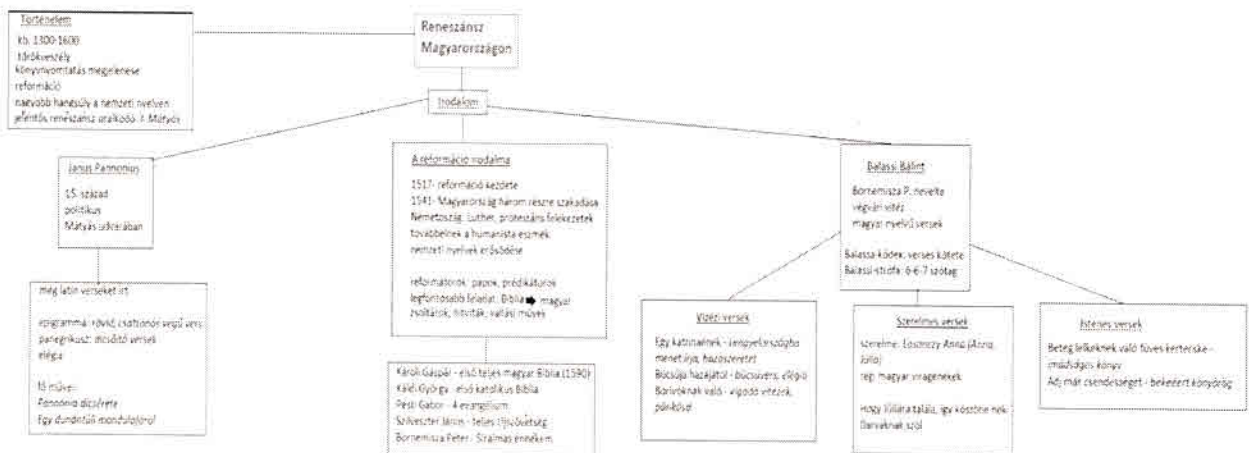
Történelem
kb. 1300-1600
törökveszély
könyvnyomtatás megjelenése
reformáció
nagyobb hangsúly a nemzeti nyelven
jelentős reneszánsz uralkodó: I. Mátyás

Reneszánsz Magyarországon

Irodalom

Janus Pannonius
15. század
politikus
Mátyás udvarában

még latin verseket írt
epigramma: rövid, csattanós végű vers
panegirikusz: dicsőítő versek
elégia
fő művei:
Pannonia dicsérete
Egy dunántúli mandulafáról

A reformáció irodalma
1517- reformáció kezdete
1541- Magyarország három részre szakadása
Németország: Luther, protestáns felekezetek
továbbélnek a humanista eszmék
nemzeti nyelvek erősödése

reformátorok: papok, prédikátorok
legfontosabb feladat: Biblia ➡ magyar
zsoltárok, hitviták, vallási művek

Károli Gáspár - első teljes magyar Biblia (1590)
Káldi György - első katolikus Biblia
Pesti Gábor - 4 evangélium
Szilveszter János - teljes Újszövetség
Bornemisza Péter - Siralmas énnékem

Balassi Bálint
Bornemisza P. nevelte
végvári vitéz
magyar nyelvű versek

Balassa kódex: verses kötete
Balassi-strófa: 6-6-7 szótag

Vitézi versek
Egy katonaének - Ienyelvi...(?) menetjlya, hazaszeretet
Búcsúja hazájától - búcsúvers, elégia
Borivóknak való - vígadó vitézek, pünkösd

Szerelmes versek
Szerelme: Losonczy Anna (Anna, Julia)
régi magyar virágénekek

Hogy Júliára talála, így köszöne neki
Borivóknak szól

Istenes versek
Beteg lelkeknek való füves kertecske - imádságos könyv
Adj már csendességet - bekezdett könyörög